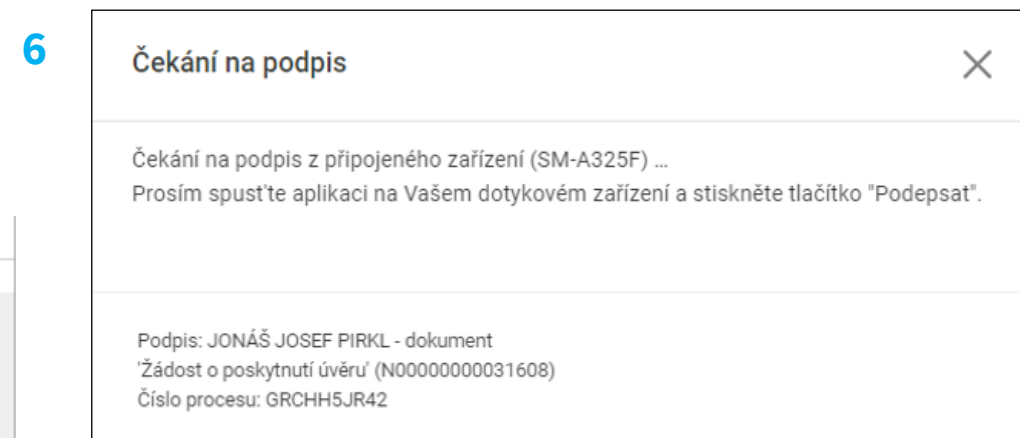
6

Čekání na podpis

Čekání na podpis z připojeného zařízení (SM-A325F) ...
Prosím spusťte aplikaci na Vašem dotykovém zařízení a stiskněte tlačítko "Podepsat".

Podpis: JONÁŠ JOSEF PIRKL - dokument
'Žádost o poskytnutí úvěru' (N00000000031608)
Číslo procesu: GRCHH5JR42